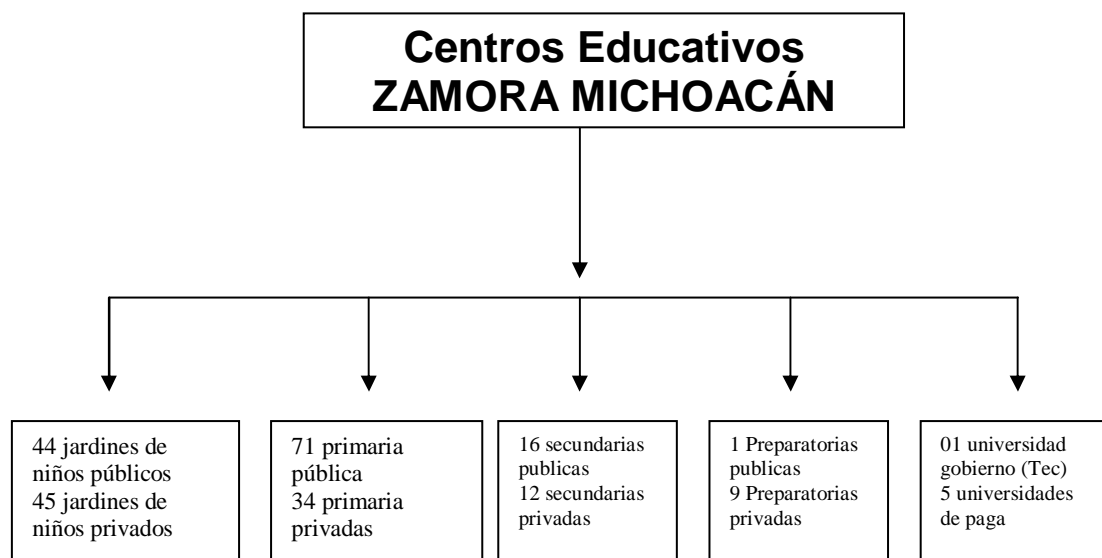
Centros Educativos
ZAMORA MICHOACÁN

44 jardines de niños públicos
45 jardines de niños privados

71 primaria pública
34 primaria privadas

16 secundarias publicas
12 secundarias privadas

1 Preparatorias publicas
9 Preparatorias privadas

01 universidad gobierno (Tec)
5 universidades de paga